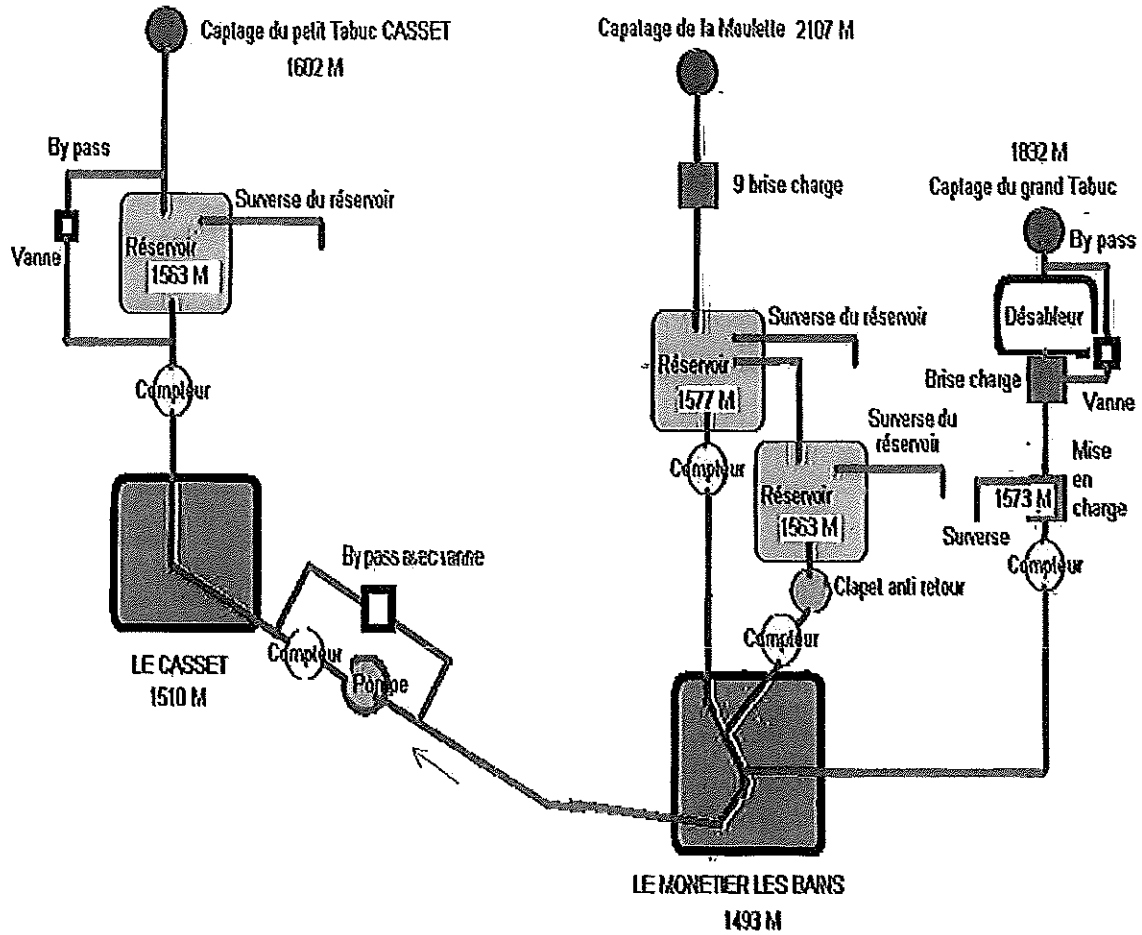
Captage du petit Tabuc CASSET
1602 M

By pass
Vanne
Surverse du réservoir
Réservoir
1563 M
Compteur

LE CASSET
1510 M

By pass avec vanne
Compteur
Pompe

Capatage de la Moulette 2107 M
9 brise charge
Surverse du réservoir
Réservoir
1577 M
Compteur
Surverse du réservoir
Réservoir
1563 M
Clapet anti retour
Compteur

1832 M
Captage du grand Tabuc
By pass
Désableur
Brise charge
Vanne
Mise en charge
1573 M
Surverse
Compteur

LE MONETIER LES BAINS
1493 M